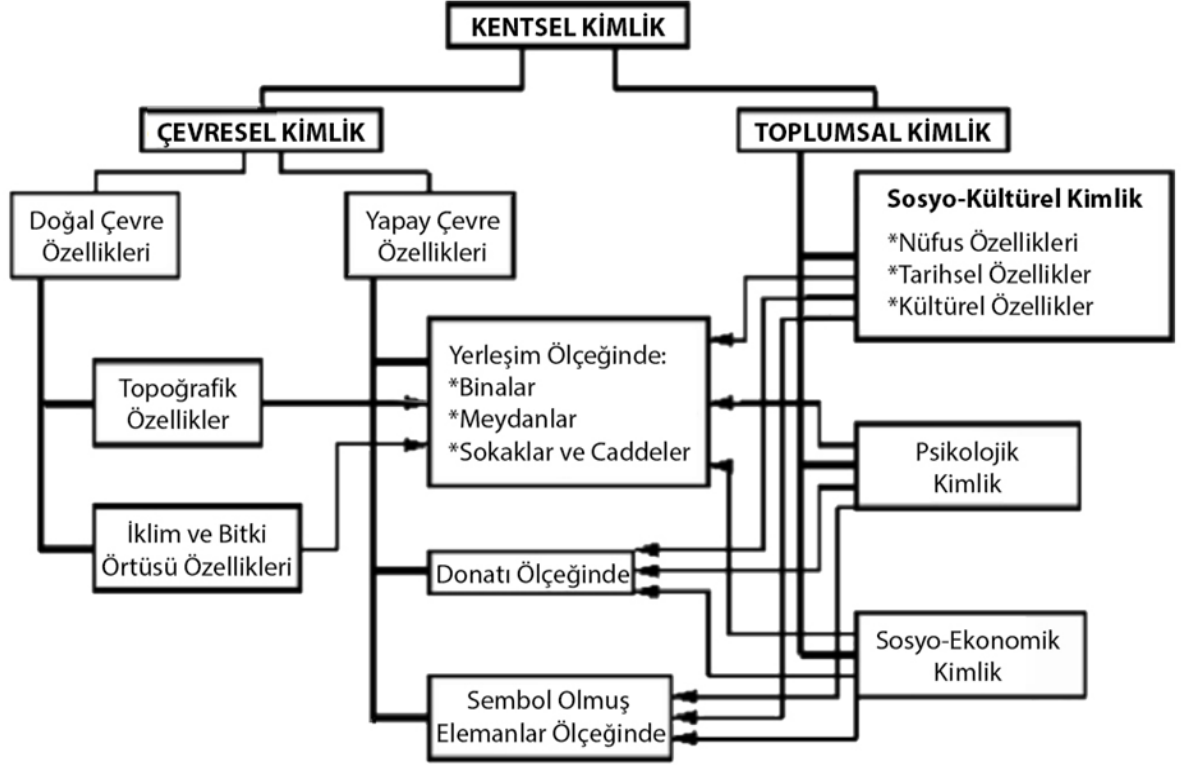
KENTSEL KİMLİK

ÇEVRESEL KİMLİK

TOPLUMSAL KİMLİK

Doğal Çevre Özellikleri

Yapay Çevre Özellikleri

Sosyo-Kültürel Kimlik
*Nüfus Özellikleri
*Tarihsel Özellikler
*Kültürel Özellikler

Yerleşim Ölçeğinde:
*Binalar
*Meydanlar
*Sokaklar ve Caddeler

Topoğrafik Özellikler

Psikolojik Kimlik

İklim ve Bitki Örtüsü Özellikleri

Donatı Ölçeğinde

Sosyo-Ekonomik Kimlik

Sembol Olmuş Elemanlar Ölçeğinde